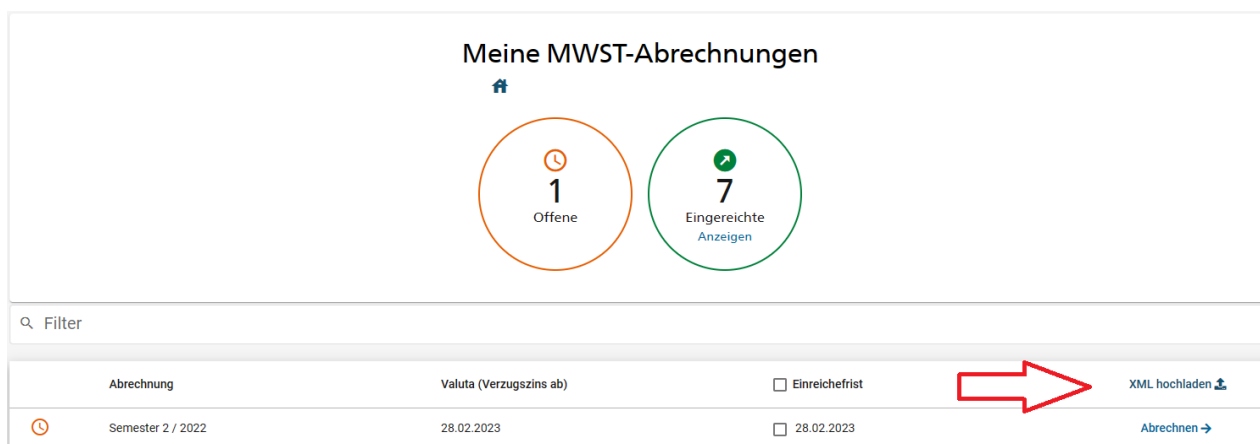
Meine MWST-Abrechnungen

1
Offene

7
Eingereichte
Anzeigen

Filter

| | Abrechnung | Valuta (Verzugszins ab) | Einreichefrist | XML hochladen |
|---|---|---|---|---|
| | Semester 2 / 2022 | 28.02.2023 | 28.02.2023 | Abrechnen → |